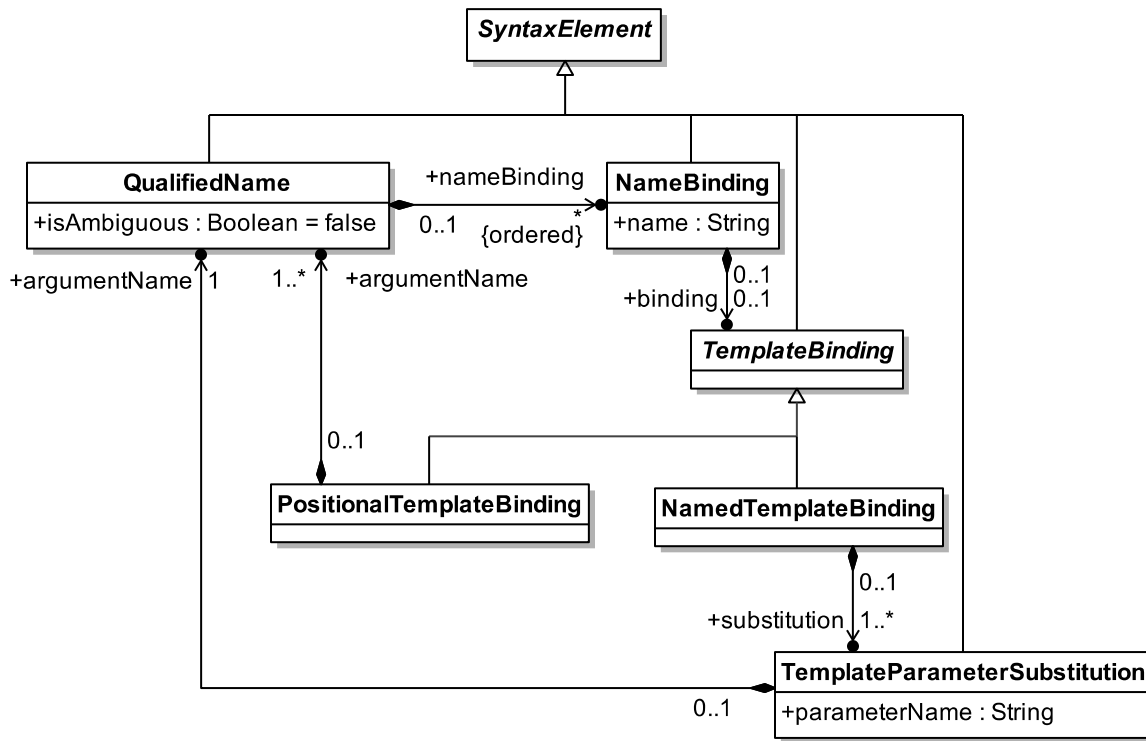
SyntaxElement

QualifiedName
+isAmbiguous : Boolean = false

+nameBinding
0..1
*
{ordered}

NameBinding
+name : String

+argumentName
1
1..*
+argumentName

0..1
+binding
0..1

TemplateBinding

0..1

PositionalTemplateBinding

NamedTemplateBinding

0..1
+substitution
1..*

TemplateParameterSubstitution
+parameterName : String

0..1